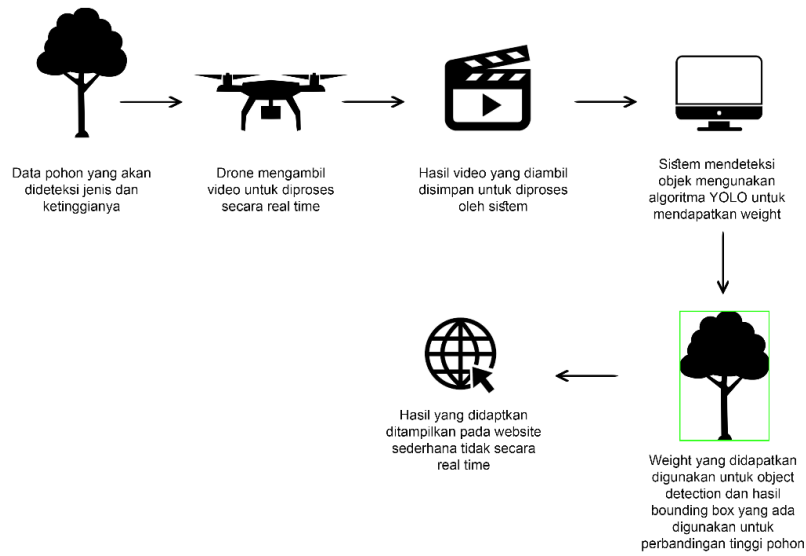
Data pohon yang akan dideteksi jenis dan ketinggianya

Drone mengambil video untuk diproses secara real time

Hasil video yang diambil disimpan untuk diproses oleh sistem

Sistem mendeteksi objek mengunakan algoritma YOLO untuk mendapatkan weight

Weight yang didapatkan digunakan untuk object detection dan hasil bounding box yang ada digunakan untuk perbandingan tinggi pohon

Hasil yang didaptkan ditampilkan pada website sederhana tidak secara real time